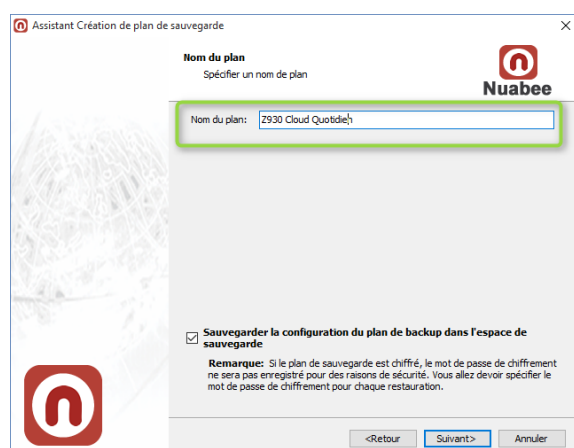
Assistant Création de plan de sauvegarde

Nom du plan
Spécifier un nom de plan

Nuabee

Nom du plan: Z930 Cloud Quotidien

Sauvegarder la configuration du plan de backup dans l'espace de sauvegarde

Remarque: Si le plan de sauvegarde est chiffré, le mot de passe de chiffrement ne sera pas enregistré pour des raisons de sécurité. Vous allez devoir spécifier le mot de passe de chiffrement pour chaque restauration.

<Retour Suivant> Annuler